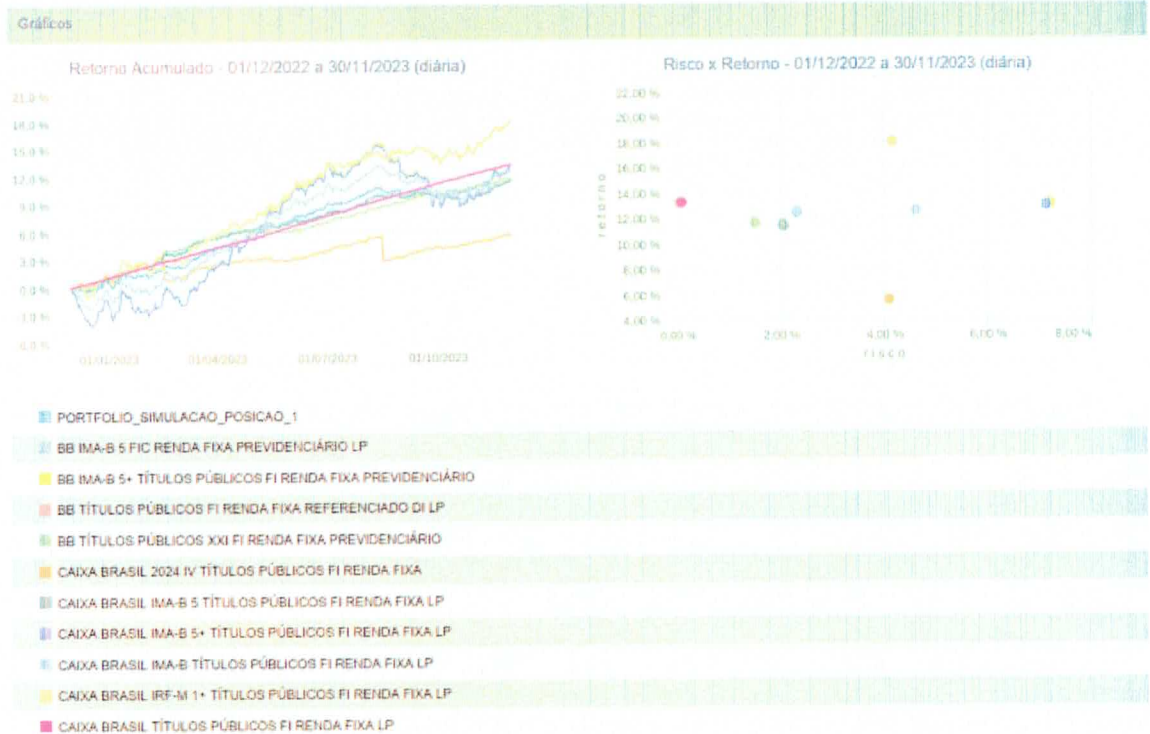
Gráficos

Retorno Acumulado - 01/12/2022 a 30/11/2023 (diária)

21.0 %
18.0 %
15.0 %
12.0 %
9.0 %
6.0 %
3.0 %
0.0 %
-3.0 %
-6.0 %

01/01/2023
01/04/2023
01/07/2023
01/10/2023

Risco x Retorno - 01/12/2022 a 30/11/2023 (diária)

22.00 %
20.00 %
18.00 %
16.00 %
14.00 %
12.00 %
10.00 %
8.00 %
6.00 %
4.00 %

retorno

0.00 %
2.00 %
4.00 %
6.00 %
8.00 %

risco

PORTFOLIO_SIMULACAO_POSICAO_1
BB IMA-B 5 FIC RENDA FIXA PREVIDENCIÁRIO LP
BB IMA-B 5+ TÍTULOS PÚBLICOS FI RENDA FIXA PREVIDENCIÁRIO
BB TÍTULOS PÚBLICOS FI RENDA FIXA REFERENCIADO DI LP
BB TÍTULOS PÚBLICOS XXI FI RENDA FIXA PREVIDENCIÁRIO
CAIXA BRASIL 2024 IV TÍTULOS PÚBLICOS FI RENDA FIXA
CAIXA BRASIL IMA-B 5 TÍTULOS PÚBLICOS FI RENDA FIXA LP
CAIXA BRASIL IMA-B 5+ TÍTULOS PÚBLICOS FI RENDA FIXA LP
CAIXA BRASIL IMA-B TÍTULOS PÚBLICOS FI RENDA FIXA LP
CAIXA BRASIL IRF-M 1+ TÍTULOS PÚBLICOS FI RENDA FIXA LP
CAIXA BRASIL TÍTULOS PÚBLICOS FI RENDA FIXA LP